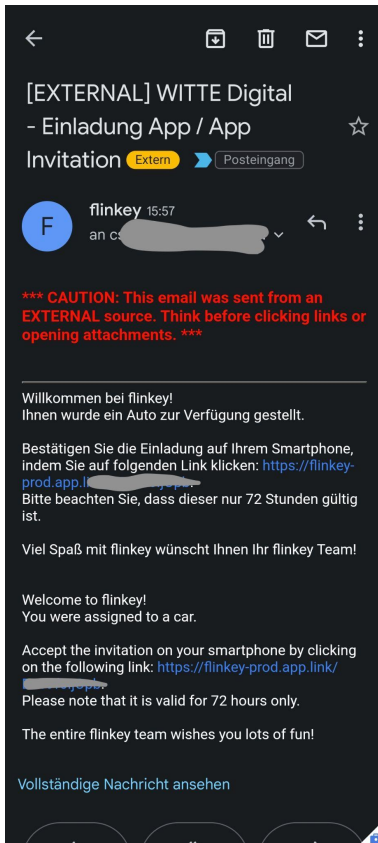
[EXTERNAL] WITTE Digital - Einladung App / App Invitation Extern Posteingang

F

flinkey 15:57
an c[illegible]

*** CAUTION: This email was sent from an EXTERNAL source. Think before clicking links or opening attachments. ***

Willkommen bei flinkey!
Ihnen wurde ein Auto zur Verfügung gestellt.

Bestätigen Sie die Einladung auf Ihrem Smartphone, indem Sie auf folgenden Link klicken: https://flinkey-prod.app.l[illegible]
Bitte beachten Sie, dass dieser nur 72 Stunden gültig ist.

Viel Spaß mit flinkey wünscht Ihnen Ihr flinkey Team!

Welcome to flinkey!
You were assigned to a car.

Accept the invitation on your smartphone by clicking on the following link: https://flinkey-prod.app.link/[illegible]
Please note that it is valid for 72 hours only.

The entire flinkey team wishes you lots of fun!

Vollständige Nachricht ansehen